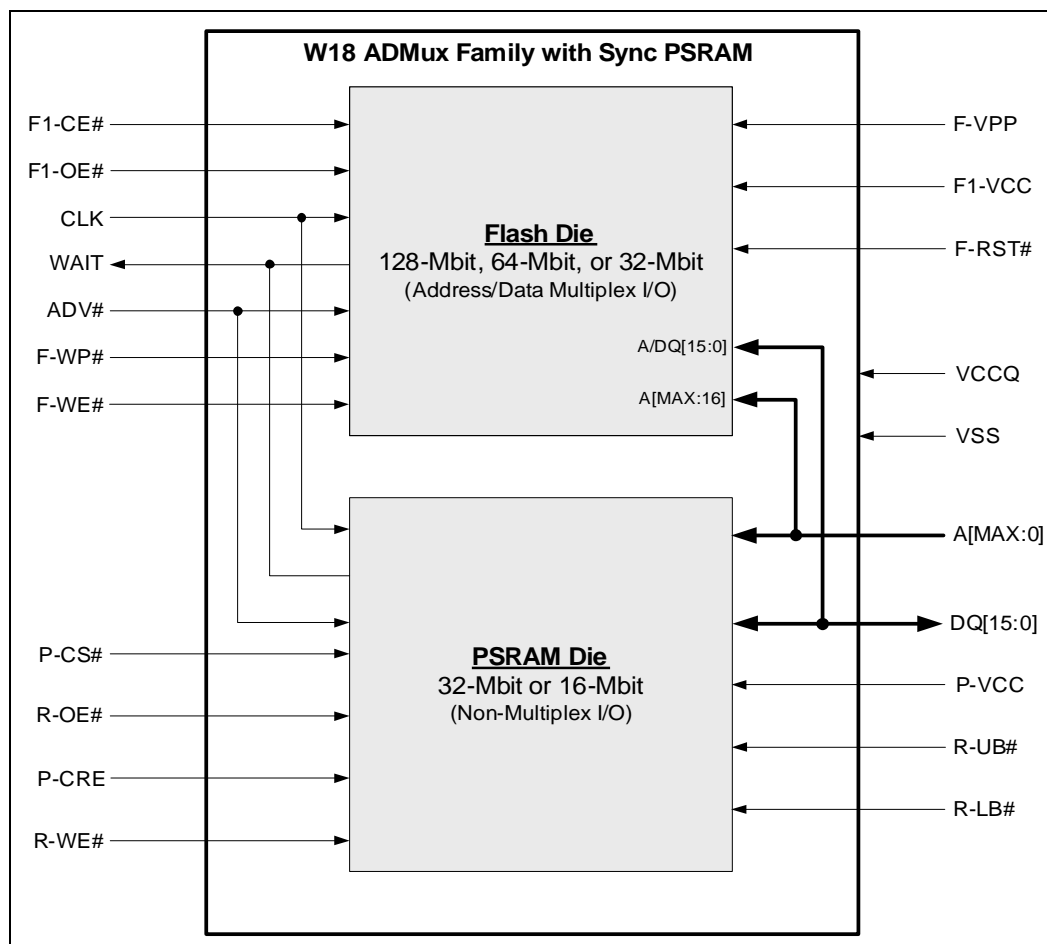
W18 ADMux Family with Sync PSRAM

F1-CE#
F1-OE#
CLK
WAIT
ADV#
F-WP#
F-WE#

Flash Die
128-Mbit, 64-Mbit, or 32-Mbit
(Address/Data Multiplex I/O)

A/DQ[15:0]
A[MAX:16]

F-VPP
F1-VCC
F-RST#
VCCQ
VSS
A[MAX:0]
DQ[15:0]

P-CS#
R-OE#
P-CRE
R-WE#

PSRAM Die
32-Mbit or 16-Mbit
(Non-Multiplex I/O)

P-VCC
R-UB#
R-LB#